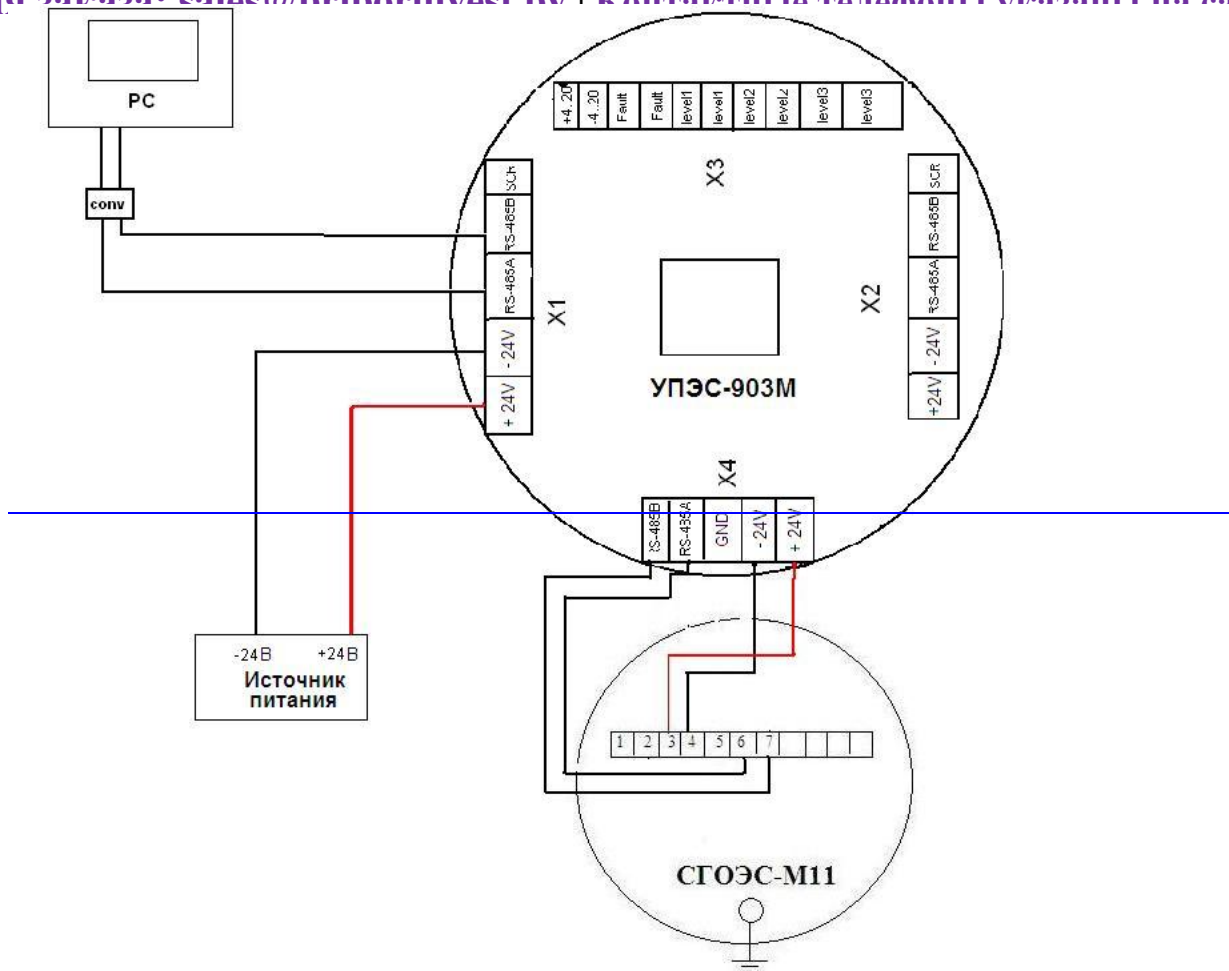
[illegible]

PC

conv

+4..20
-4..20
Fault
Fault
level1
level1
level2
level2
level3
level3

X3

SCR
RS-485B
RS-485A
- 24V
+ 24V

X1

УПЭС-903М

SCR
RS-485B
RS-485A
- 24V
+24V

X2

X4

RS-485B
RS-485A
GND
-24V
+ 24V

-24В +24В
Источник питания

1 2 3 4 5 6 7

СГОЭС-М11